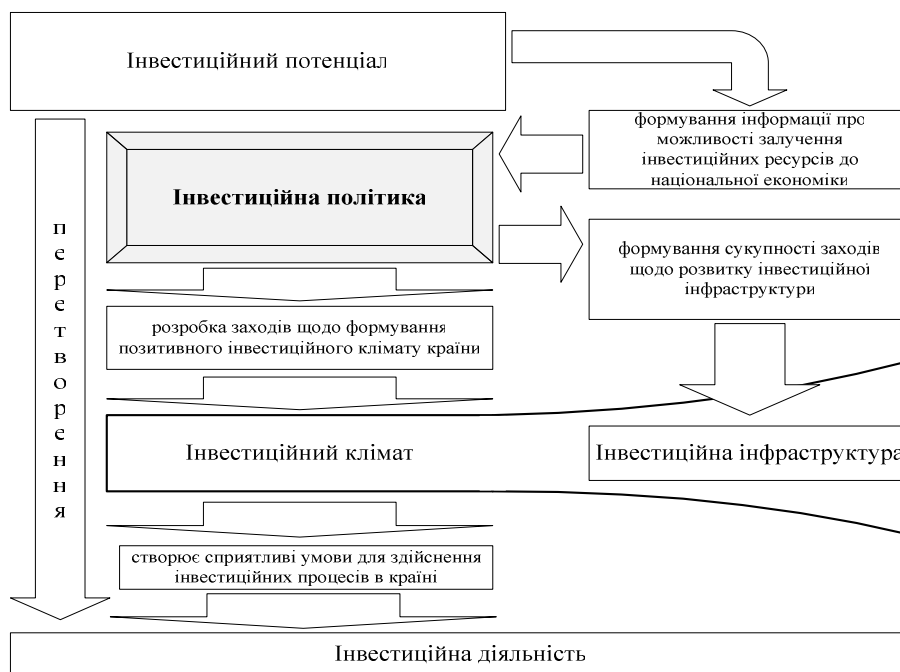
Інвестиційний потенціал

формування інформації про можливості залучення інвестиційних ресурсів до національної економіки

Інвестиційна політика

п е р е т в о р е н н я

формування сукупності заходів щодо розвитку інвестиційної інфраструктури

розробка заходів щодо формування позитивного інвестиційного клімату країни

Інвестиційний клімат

Інвестиційна інфраструктура

створює сприятливі умови для здійснення інвестиційних процесів в країні

Інвестиційна діяльність